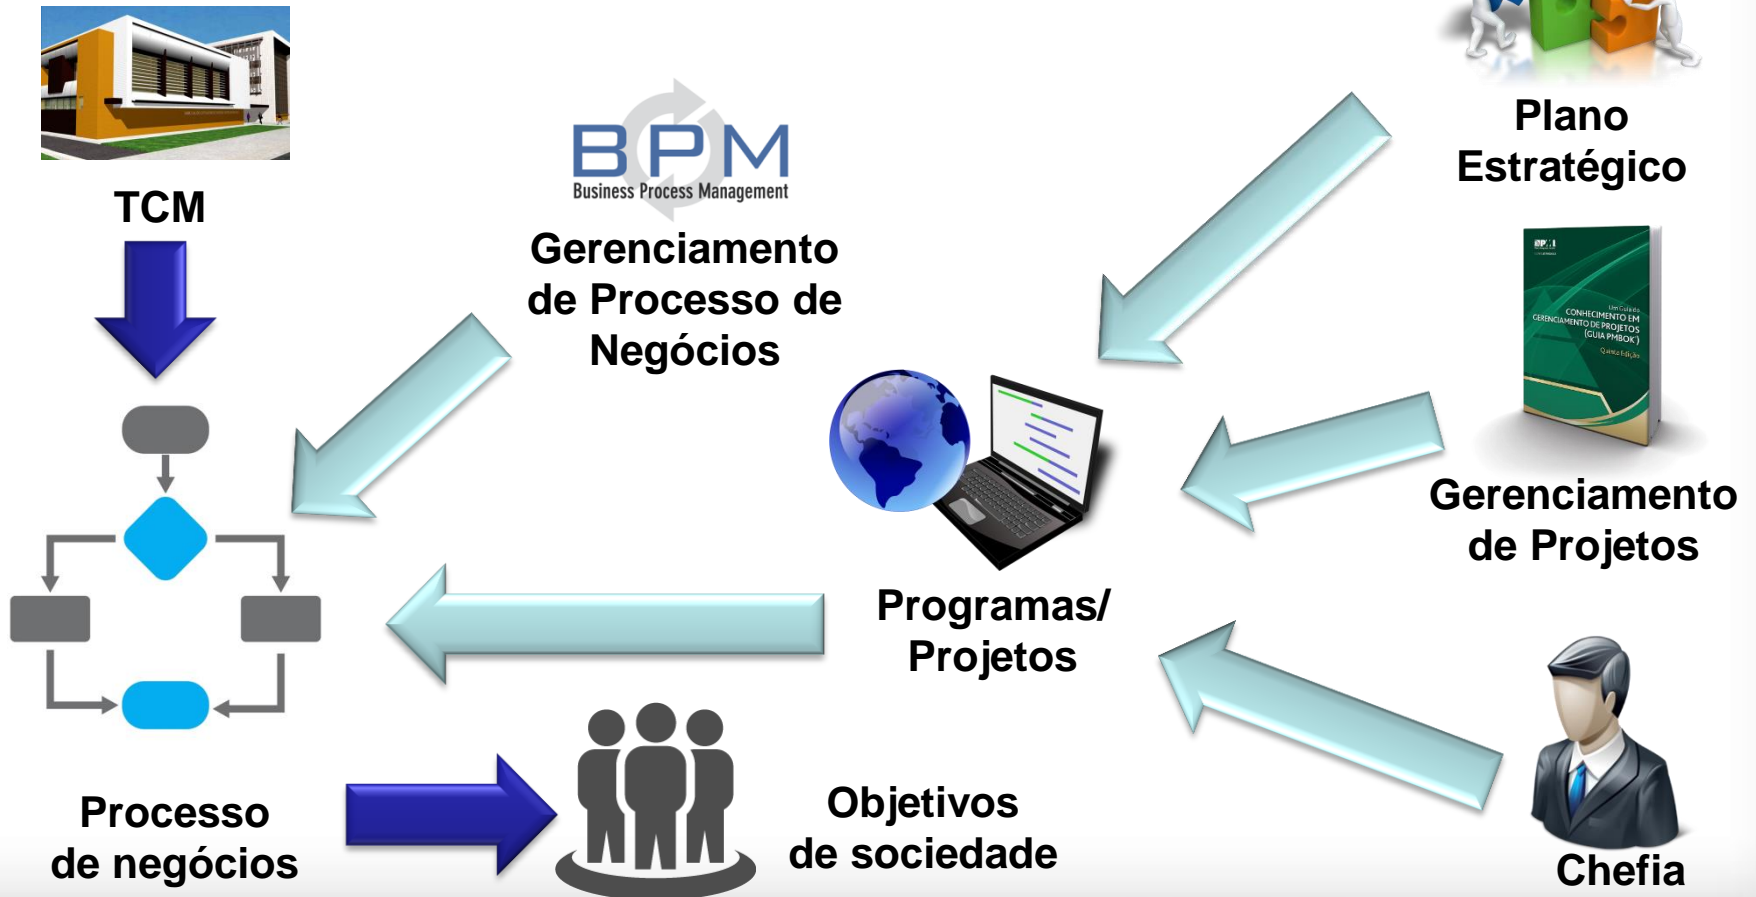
TCM

BPM
Business Process Management

Gerenciamento de Processo de Negócios

Plano Estratégico

Um Guia do CONHECIMENTO EM GERENCIAMENTO DE PROJETOS (GUIA PMBOK)

Gerenciamento de Projetos

Programas/ Projetos

Processo de negócios

Objetivos de sociedade

Chefia